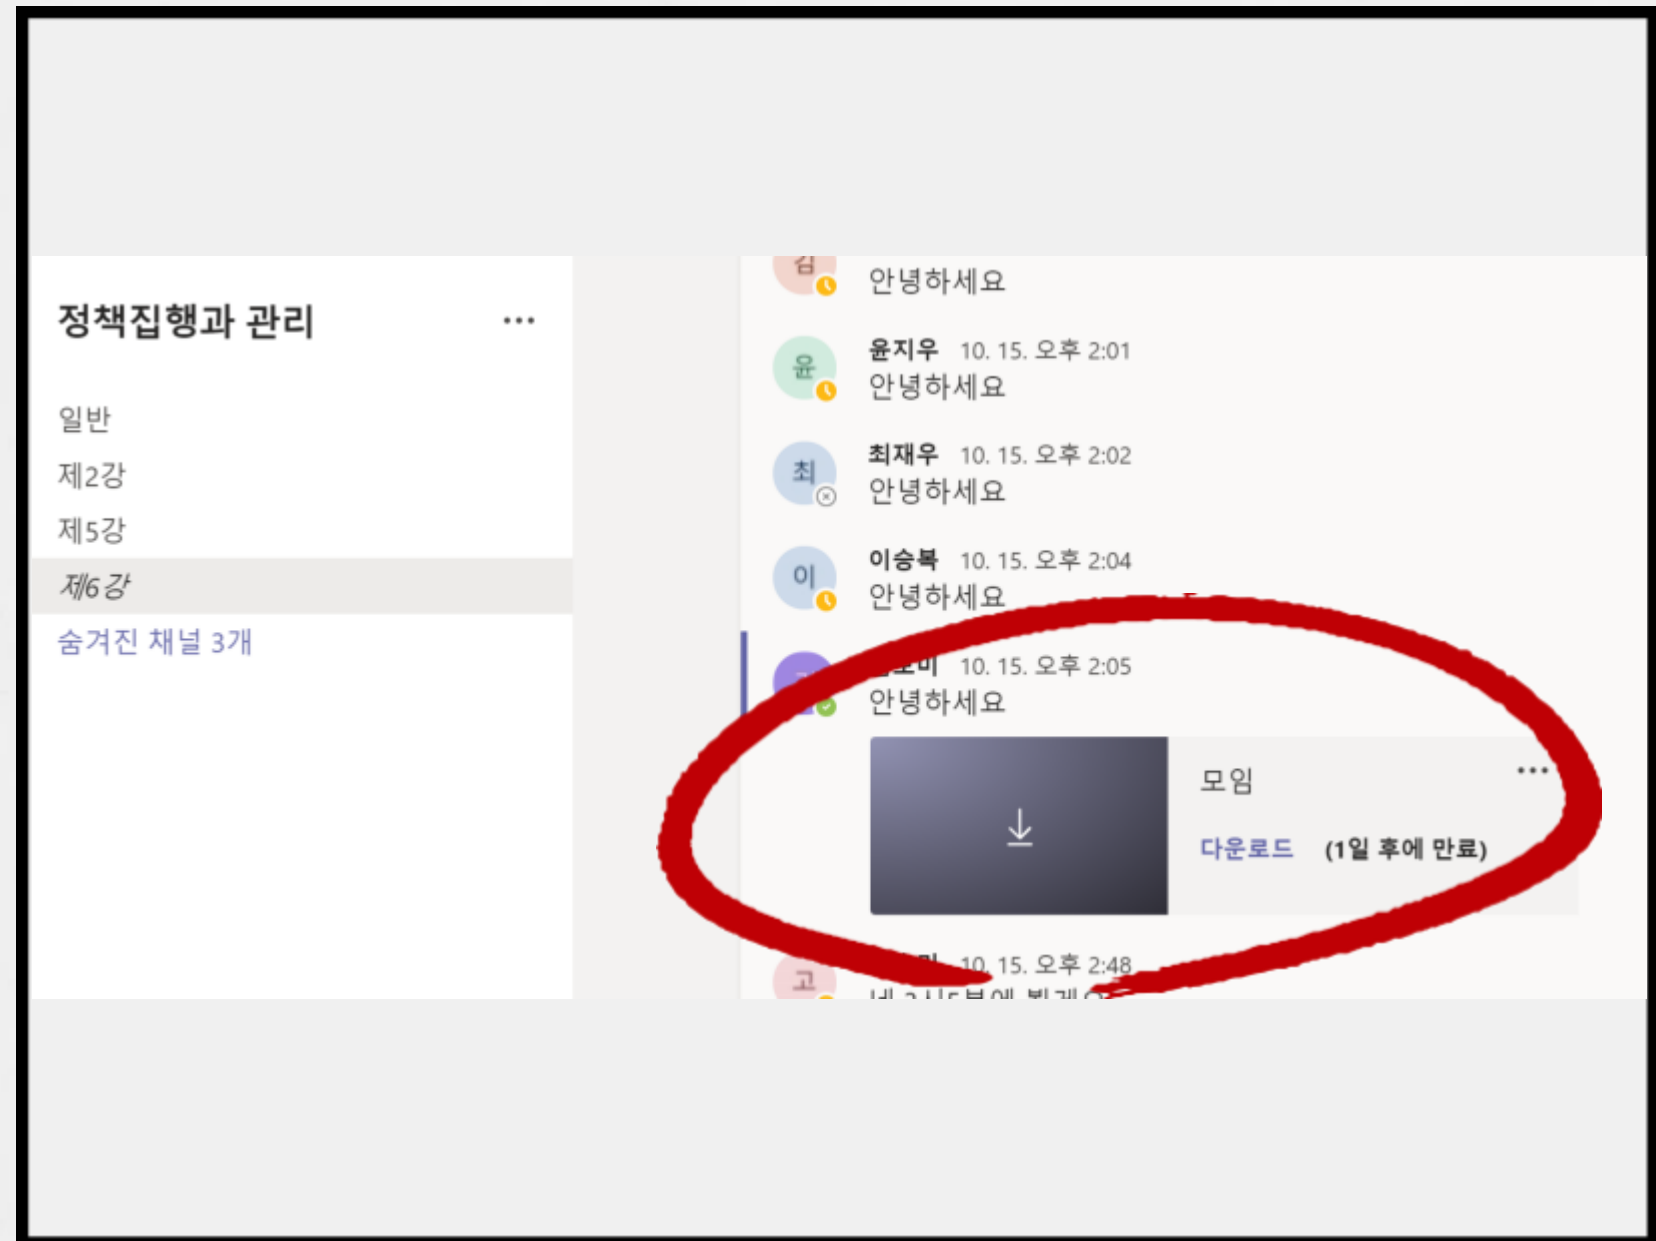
정책집행과 관리 ···

일반

제2강

제5강

제6강

숨겨진 채널 3개

김

안녕하세요

윤

윤지우 10. 15. 오후 2:01

안녕하세요

최

최재우 10. 15. 오후 2:02

안녕하세요

이

이승복 10. 15. 오후 2:04

안녕하세요

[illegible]

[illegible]보미 10. 15. 오후 2:05

안녕하세요

모임 ···

다운로드 (1일 후에 만료)

고

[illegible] 10. 15. 오후 2:48

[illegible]